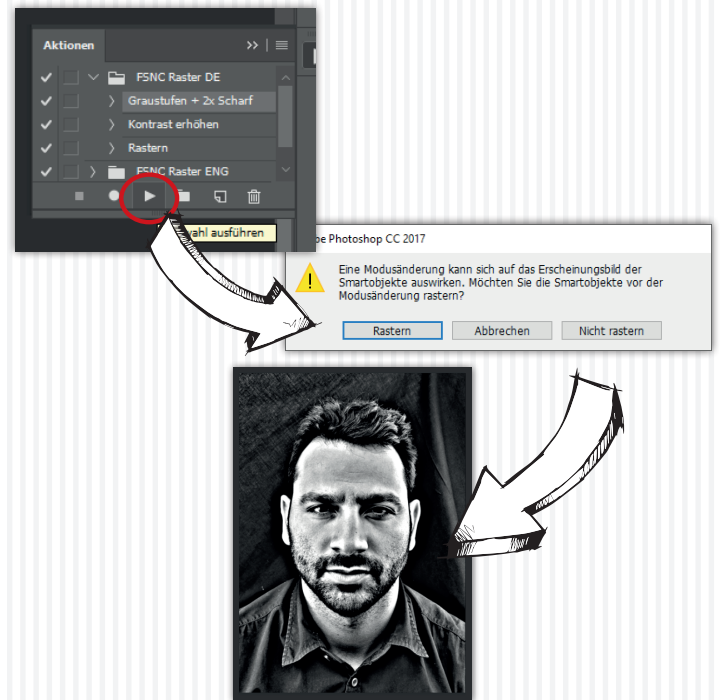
Aktionen

FSNC Raster DE

Graustufen + 2x Scharf

Kontrast erhöhen

Rastern

FSNC Raster ENG

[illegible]ahl ausführen

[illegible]e Photoshop CC 2017

Eine Modusänderung kann sich auf das Erscheinungsbild der Smartobjekte auswirken. Möchten Sie die Smartobjekte vor der Modusänderung rastern?

Rastern

Abbrechen

Nicht rastern